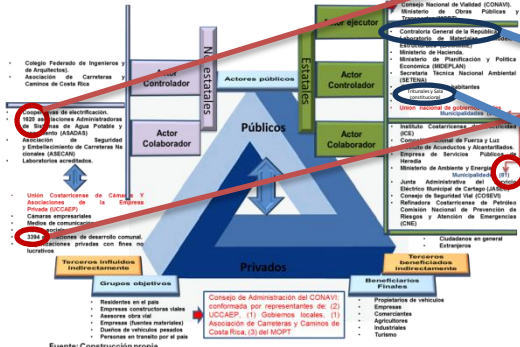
Colegio Federado de Ingenieros y de Arquitectos.
Asociación de Carreteras y Caminos de Costa Rica

Actor Controlador

Actor Colaborador

No estatales

Actores públicos

Estatales

Actor ejecutor

Actor Controlador

Actor Colaborador

Consejo Nacional de Vialidad (CONAVI).
Ministerio de Obras Públicas y Transportes (MOPT).
Contraloría General de la República.
Laboratorio de Materiales y Modelos Estructurales (LANAMME).
Ministerio de Hacienda.
Ministerio de Planificación y Política Económica (MIDEPLAN).
Secretaría Técnica Nacional Ambiental (SETENA).
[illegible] habitantes
Tribunales y Sala constitucional
Unión Nacional de gobiernos locales
Municipalidades

Cooperativas de electrificación.
1620 Asociaciones Administradoras de Sistemas de Agua Potable y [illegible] (ASADAS)
Asociación de Seguridad y Embellecimiento de Carreteras Nacionales (ASECAN)
Laboratorios acreditados.

Unión Costarricense de Cámaras y Asociaciones de la Empresa Privada (UCCAEP)
Cámaras empresariales
Medios de comunicación
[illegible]
3394 asociaciones de desarrollo comunal.
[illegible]aciones privadas con fines no lucrativos

Instituto Costarricense de Electricidad (ICE)
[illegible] Nacional de Fuerza y Luz
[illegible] de Acueductos y Alcantarillados.
Empresa de Servicios Públicos de Heredia
Ministerio de Ambiente y Energía
Municipalidades (81)
Junta Administrativa del Servicio Eléctrico Municipal de Cartago (JASEC)
Consejo de Seguridad Vial (COSEVI)
Refinadora Costarricense de Petróleo
Comisión Nacional de Prevención de Riesgos y Atención de Emergencias (CNE)

Públicos

Privados

Ciudadanos en general
Extranjeros

Terceros influidos indirectamente

Grupos objetivos

Residentes en el país
Empresas constructoras viales
Asesores obra vial
Empresas (fuentes materiales)
Dueños de vehículos pesados
Personas en tránsito por el país

Consejo de Administración del CONAVI: conformada por representantes de: (2) UCCAEP, (1) Gobiernos locales, (1) Asociación de Carreteras y Caminos de Costa Rica, (3) del MOPT

Beneficiarios Finales

Terceros beneficiados indirectamente

Propietarios de vehículos
Empresas
Comerciantes
Agricultores
Industriales
Turismo

Fuente: Construcción propia